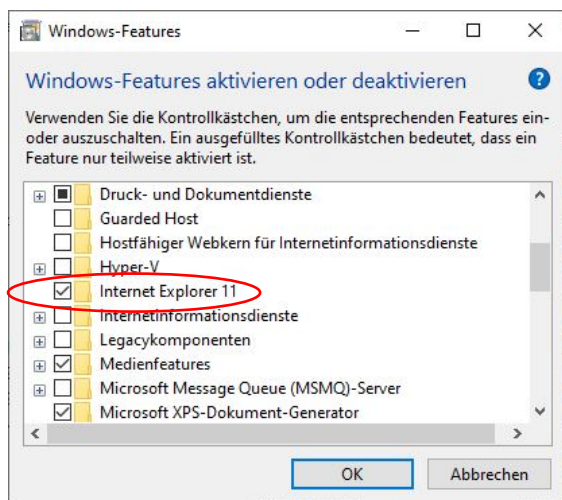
Windows-Features

Windows-Features aktivieren oder deaktivieren

Verwenden Sie die Kontrollkästchen, um die entsprechenden Features ein- oder auszuschalten. Ein ausgefülltes Kontrollkästchen bedeutet, dass ein Feature nur teilweise aktiviert ist.

Druck- und Dokumentdienste
Guarded Host
Hostfähiger Webkern für Internetinformationsdienste
Hyper-V
Internet Explorer 11
Internetinformationsdienste
Legacykomponenten
Medienfeatures
Microsoft Message Queue (MSMQ)-Server
Microsoft XPS-Dokument-Generator

OK
Abbrechen